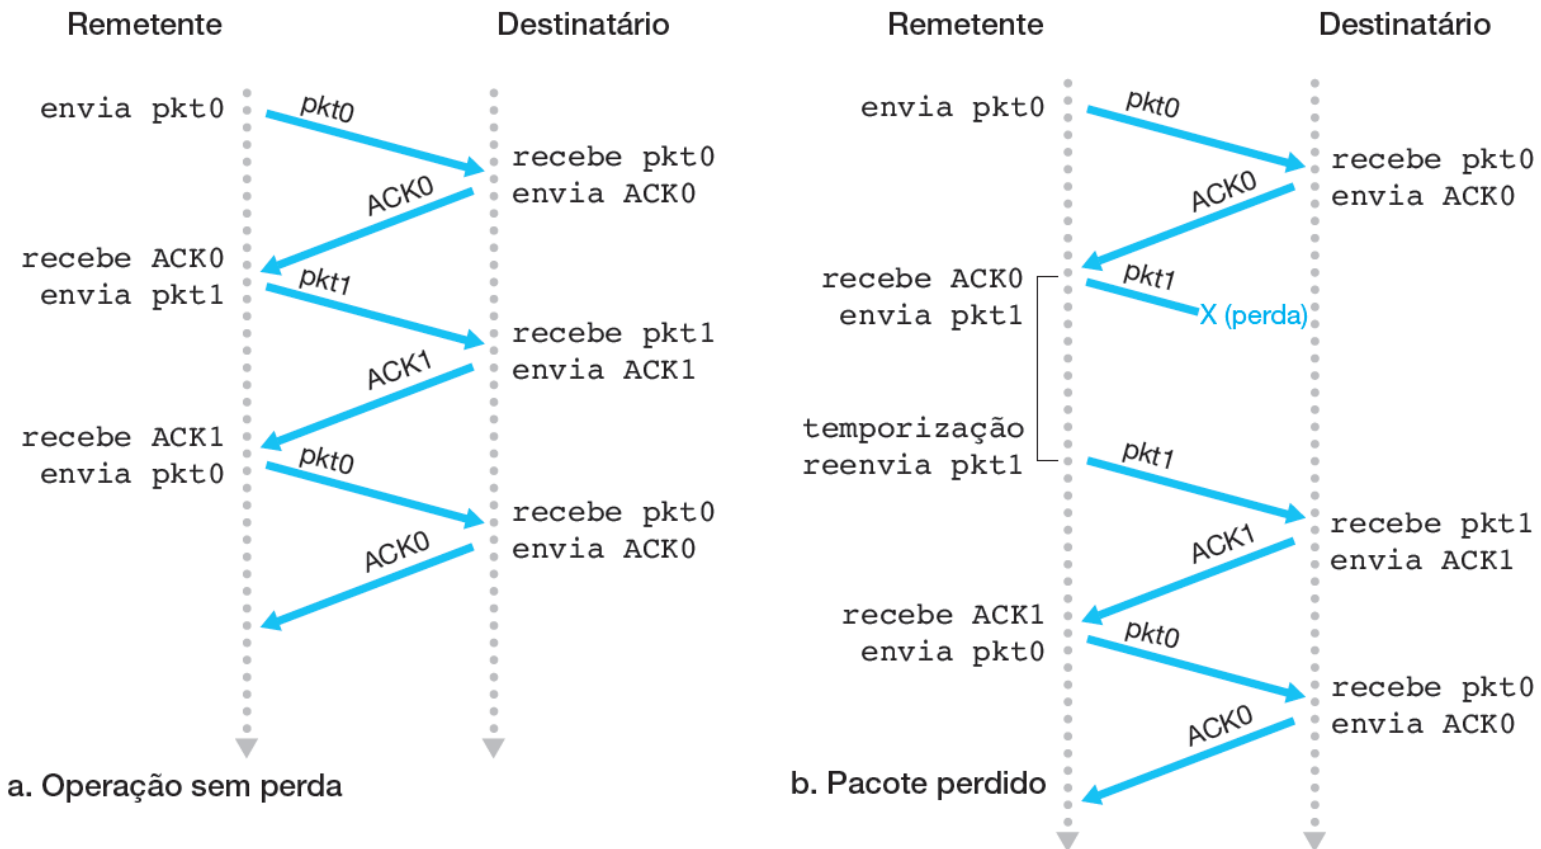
Remetente Destinatário

envia pkt0
pkt0
recebe pkt0
envia ACK0
ACK0
recebe ACK0
envia pkt1
pkt1
recebe pkt1
envia ACK1
ACK1
recebe ACK1
envia pkt0
pkt0
recebe pkt0
envia ACK0
ACK0

a. Operação sem perda

Remetente Destinatário

envia pkt0
pkt0
recebe pkt0
envia ACK0
ACK0
recebe ACK0
envia pkt1
pkt1
X (perda)

temporização
reenvia pkt1
pkt1
recebe pkt1
envia ACK1
ACK1
recebe ACK1
envia pkt0
pkt0
recebe pkt0
envia ACK0
ACK0

b. Pacote perdido